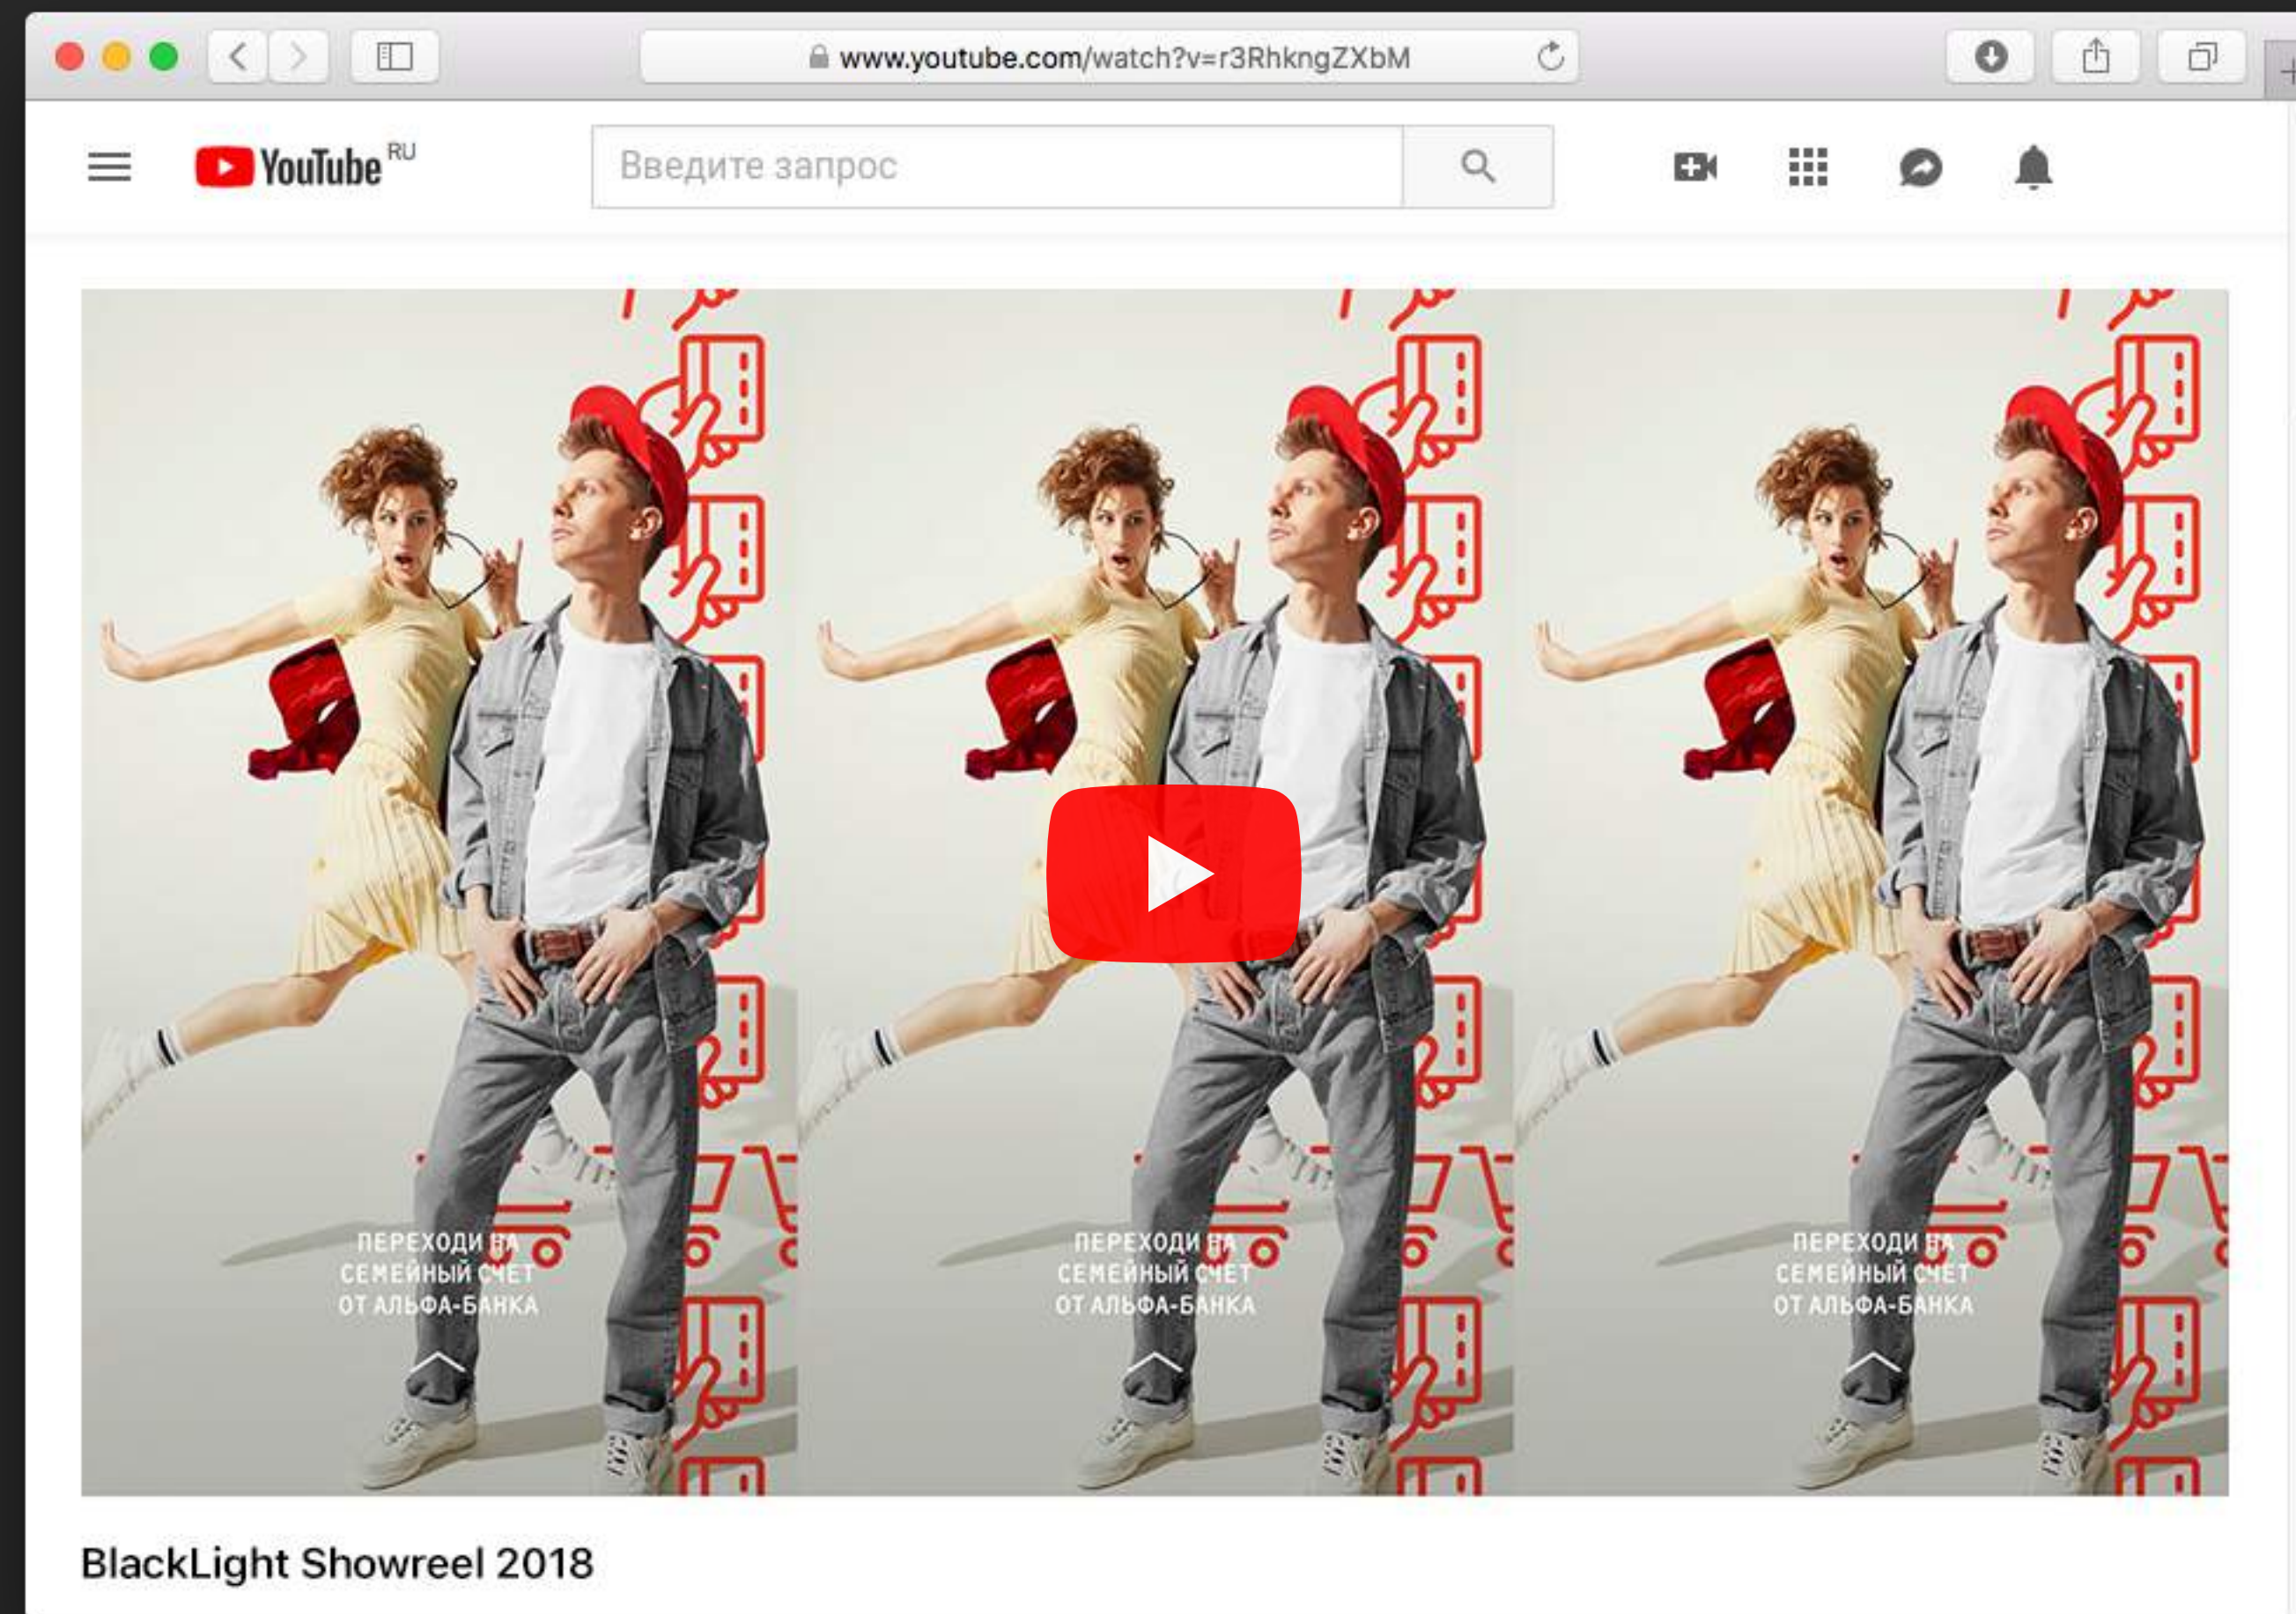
www.youtube.com/watch?v=r3RhkngZXbM

YouTube RU

Введите запрос

ПЕРЕХОДИ НА СЕМЕЙНЫЙ СЧЕТ ОТ АЛЬФА-БАНКА

ПЕРЕХОДИ НА СЕМЕЙНЫЙ СЧЕТ ОТ АЛЬФА-БАНКА

ПЕРЕХОДИ НА СЕМЕЙНЫЙ СЧЕТ ОТ АЛЬФА-БАНКА

BlackLight Showreel 2018